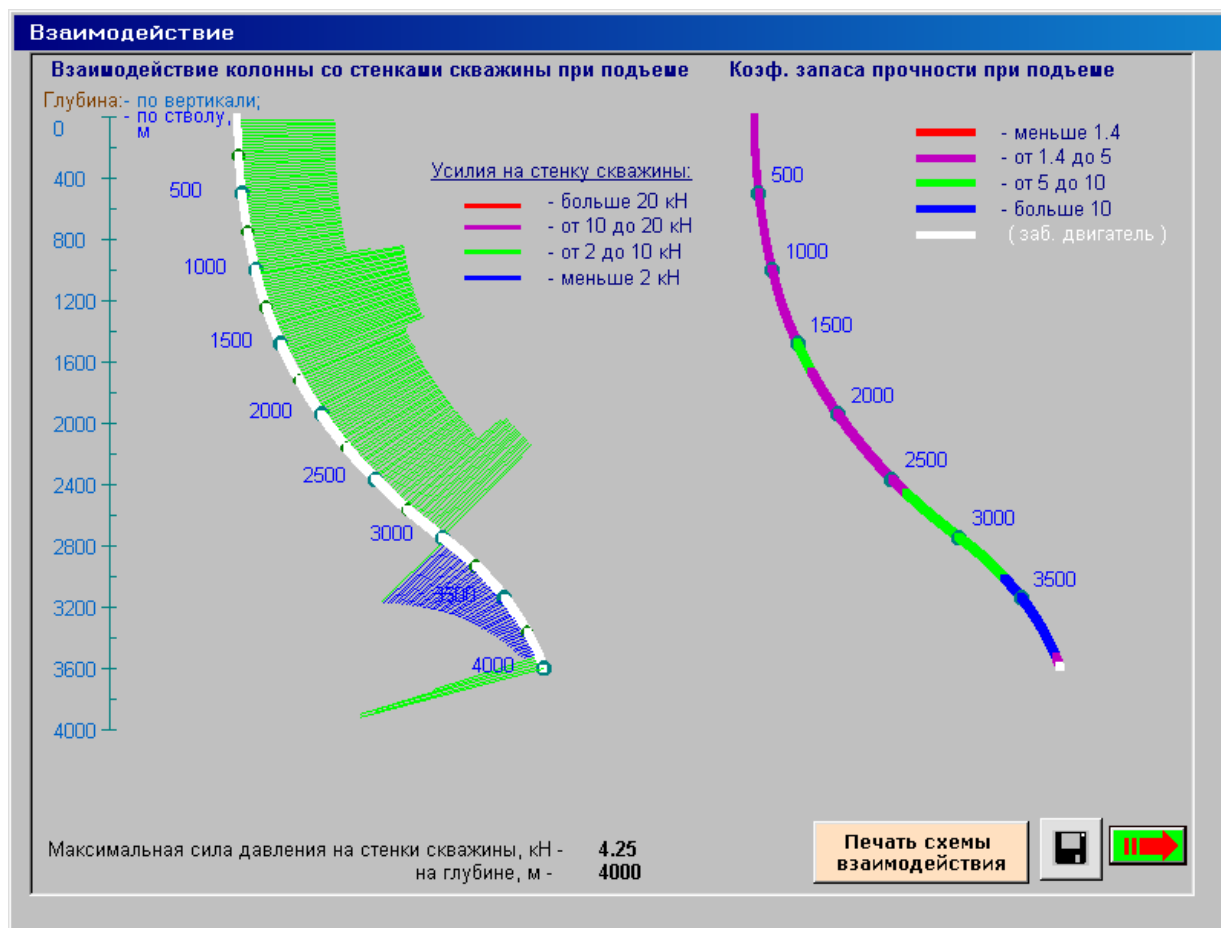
Взаимодействие

Взаимодействие колонны со стенками скважины при подъеме

Глубина:- по вертикали;
- по стволу, м

0
400
800
1200
1600
2000
2400
2800
3200
3600
4000

500
1000
1500
2000
2500
3000
3500
4000

Усилия на стенку скважины:
- больше 20 кН
- от 10 до 20 кН
- от 2 до 10 кН
- меньше 2 кН

Коэф. запаса прочности при подъеме

- меньше 1.4
- от 1.4 до 5
- от 5 до 10
- больше 10
( заб. двигатель )

500
1000
1500
2000
2500
3000
3500

Максимальная сила давления на стенки скважины, кН - 4.25
на глубине, м - 4000

Печать схемы взаимодействия